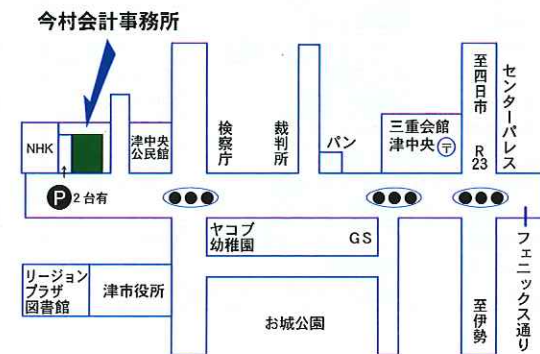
今村会計事務所

NHK

津中央公民館

検察庁

裁判所

パン

三重会館
津中央〒

至四日市
R23

センターパレス

P 2台有

ヤコブ幼稚園

GS

フェニックス通り

リージョンプラザ図書館

津市役所

お城公園

至伊勢